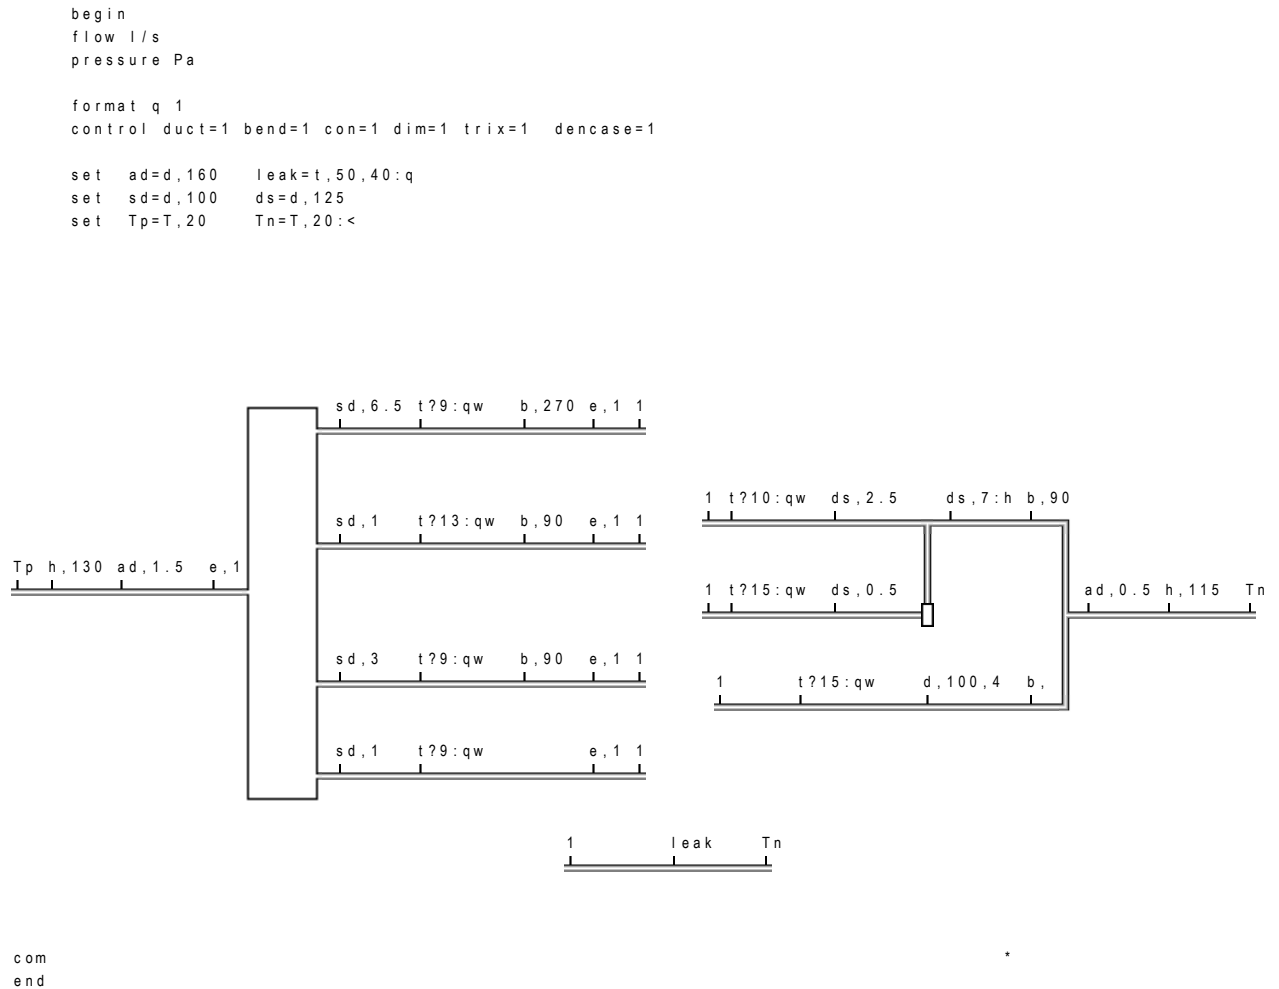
begin
flow l/s
pressure Pa

format q 1
control duct=1 bend=1 con=1 dim=1 trix=1 dencase=1

set ad=d,160 leak=t,50,40:q
set sd=d,100 ds=d,125
set Tp=T,20 Tn=T,20:<

sd,6.5 t?9:qw b,270 e,1 1

sd,1 t?13:qw b,90 e,1 1

Tp h,130 ad,1.5 e,1

sd,3 t?9:qw b,90 e,1 1

sd,1 t?9:qw e,1 1

1 t?10:qw ds,2.5 ds,7:h b,90

1 t?15:qw ds,0.5

ad,0.5 h,115 Tn

1 t?15:qw d,100,4 b,

1 leak Tn

*

com
end